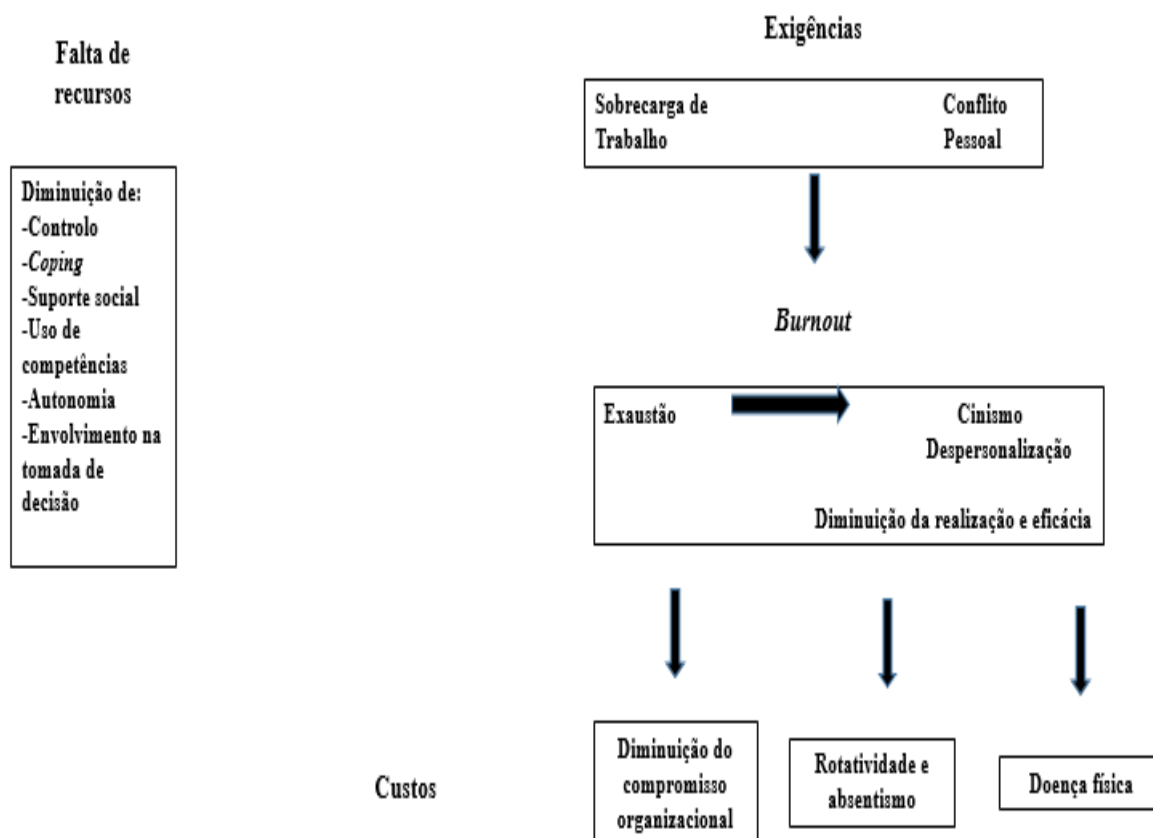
Falta de recursos

Diminuição de:
-Controlo
-Coping
-Suporte social
-Uso de competências
-Autonomia
-Envolvimento na tomada de decisão

Exigências

Sobrecarga de Trabalho

Conflito Pessoal

Burnout

Exaustão

Cinismo
Despersonalização

Diminuição da realização e eficácia

Custos

Diminuição do compromisso organizacional

Rotatividade e absentismo

Doença física